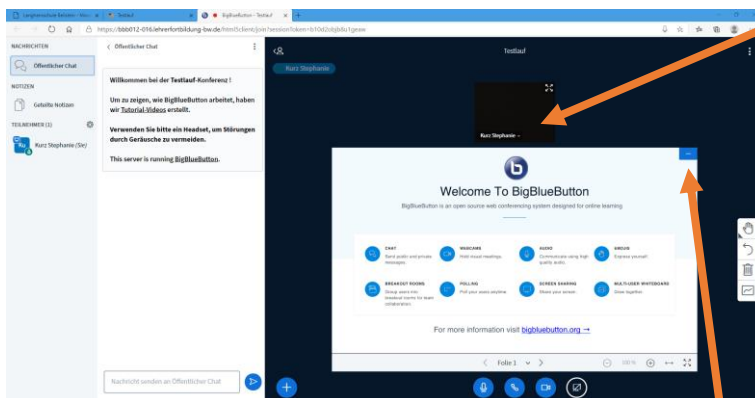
Langfristsische Belastet - Micr | Testlauf | BigBlueButton - Testlauf | +

https://bbb012-016.lehrerfortbildung-bw.de/html5client/join?sessionToken=b10d2obj6u1geaw

NACHRICHTEN

Öffentlicher Chat

NOTIZEN

Geteilte Notizen

TEILNEHMER (1)

Ku Kurz Stephanie (Sie)

‹ Öffentlicher Chat

Willkommen bei der Testlauf-Konferenz !

Um zu zeigen, wie BigBlueButton arbeitet, haben wir Tutorial-Videos erstellt.

Verwenden Sie bitte ein Headset, um Störungen durch Geräusche zu vermeiden.

This server is running BigBlueButton.

Nachricht senden an Öffentlicher Chat

Testlauf

Kurz Stephanie

Kurz Stephanie

Welcome To BigBlueButton

BigBlueButton is an open source web conferencing system designed for online learning

CHAT
Send public and private messages.

WEBCAMS
Hold visual meetings.

AUDIO
Communicate using high quality audio.

EMOJIS
Express yourself.

BREAKOUT ROOMS
Group users into breakout rooms for team collaboration.

POLLING
Poll your users anytime.

SCREEN SHARING
Share your screen.

MULTI-USER WHITEBOARD
Draw together.

For more information visit bigbluebutton.org →

Folie 1

100 %